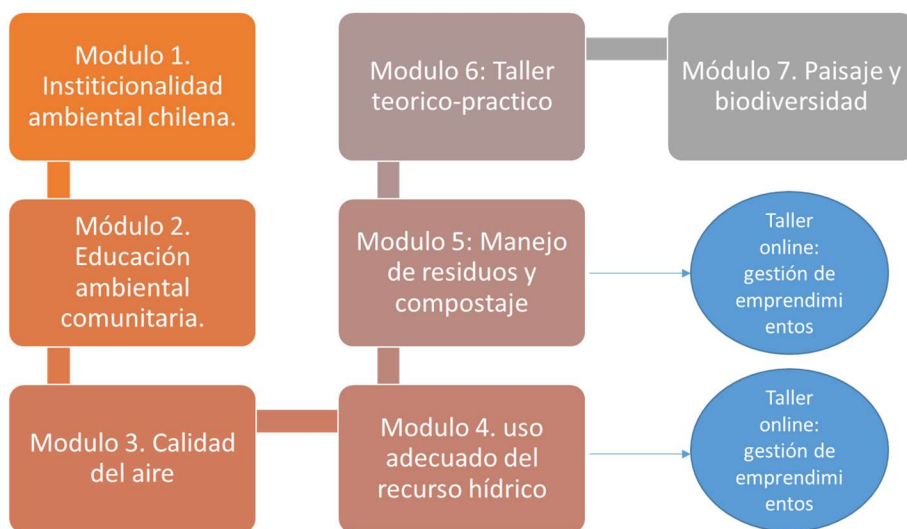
Modulo 1. Institicionalidad ambiental chilena.

Módulo 2. Educación ambiental comunitaria.

Modulo 3. Calidad del aire

Modulo 4. uso adecuado del recurso hídrico

Modulo 5: Manejo de residuos y compostaje

Modulo 6: Taller teorico-practico

Módulo 7. Paisaje y biodiversidad

Taller online: gestión de emprendimi entos

Taller online: gestión de emprendimi entos